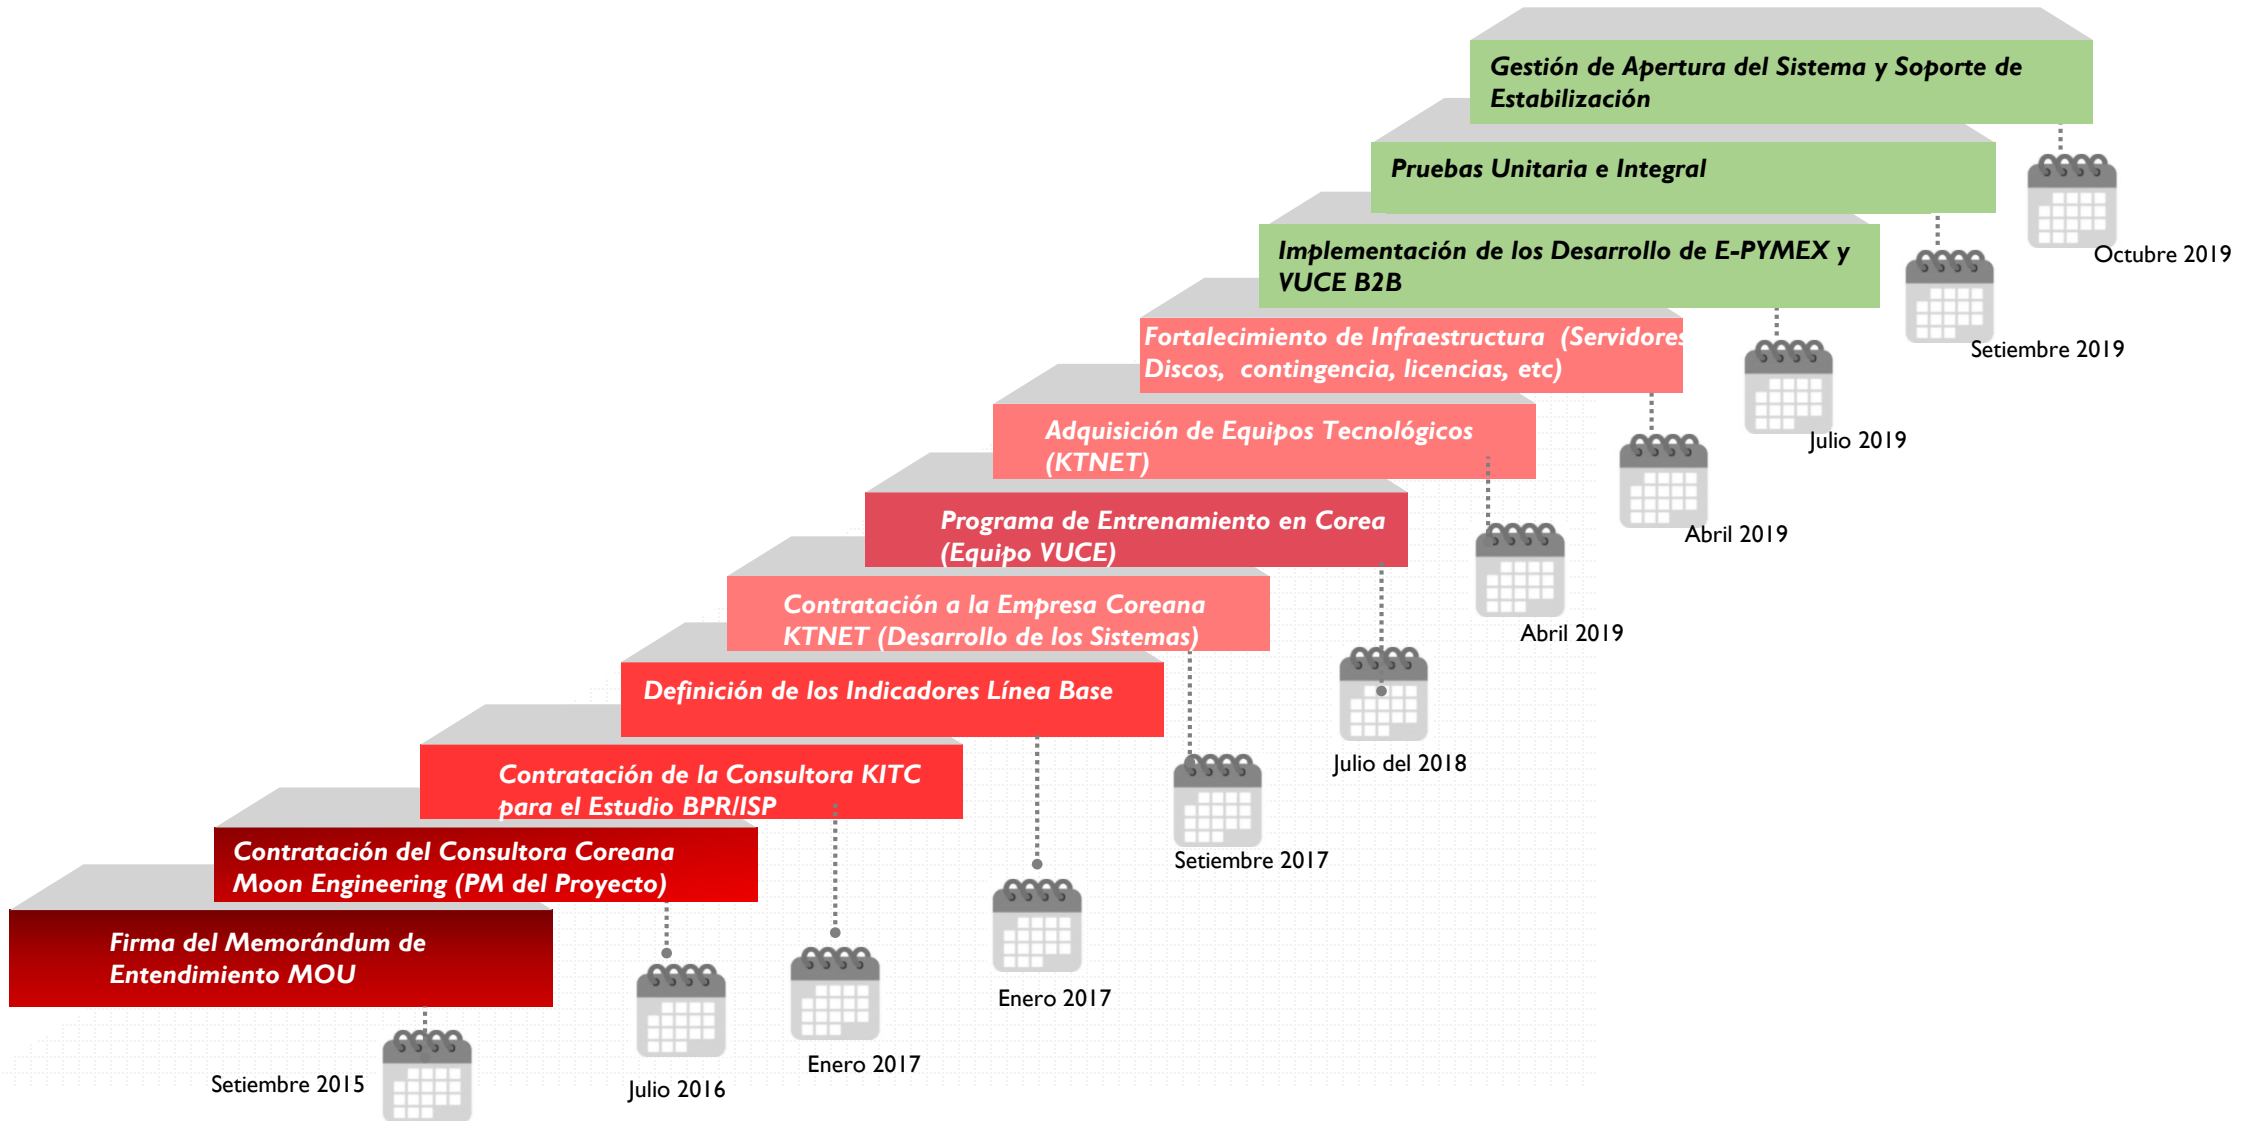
Gestión de Apertura del Sistema y Soporte de Estabilización

Pruebas Unitaria e Integral

Implementación de los Desarrollo de E-PYMEX y VUCE B2B

Fortalecimiento de Infraestructura (Servidores Discos, contingencia, licencias, etc)

Adquisición de Equipos Tecnológicos (KTNET)

Programa de Entrenamiento en Corea (Equipo VUCE)

Contratación a la Empresa Coreana KTNET (Desarrollo de los Sistemas)

Definición de los Indicadores Línea Base

Contratación de la Consultora KITC para el Estudio BPR/ISP

Contratación del Consultora Coreana Moon Engineering (PM del Proyecto)

Firma del Memorándum de Entendimiento MOU

Octubre 2019

Setiembre 2019

Julio 2019

Abril 2019

Abril 2019

Julio del 2018

Setiembre 2017

Enero 2017

Enero 2017

Julio 2016

Setiembre 2015